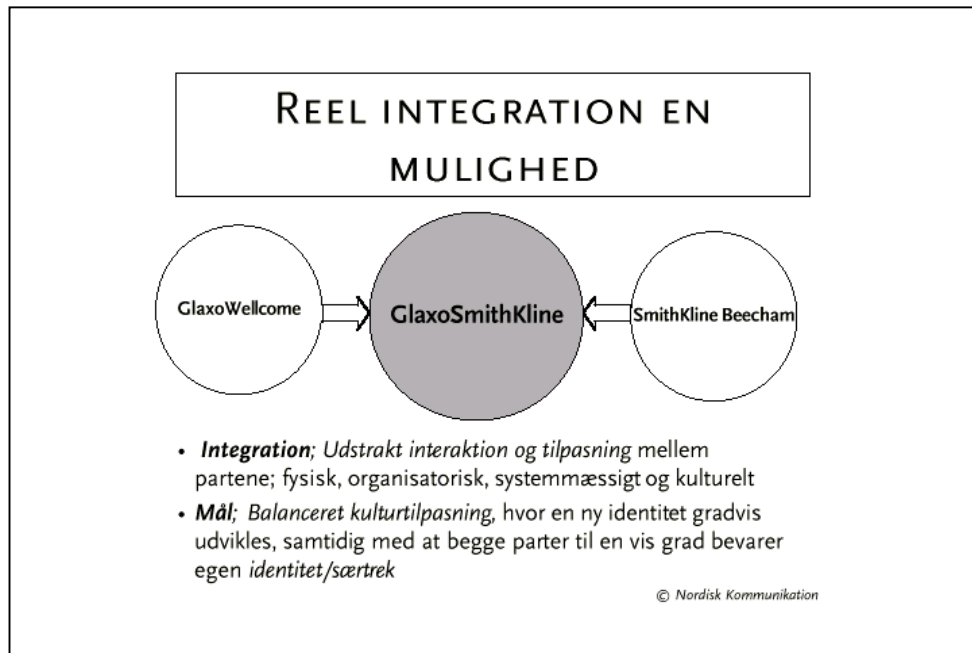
REEL INTEGRATION EN MULIGHED

GlaxoWellcome

GlaxoSmithKline

SmithKline Beecham

• *Integration; Udstrakt interaktion og tilpasning* mellem partene; fysisk, organisatorisk, systemmæssigt og kulturelt

• *Mål; Balanceret kulturtilpasning*, hvor en ny identitet gradvis udvikles, samtidig med at begge parter til en vis grad bevarer egen *identitet/særtrek*

© Nordisk Kommunikation